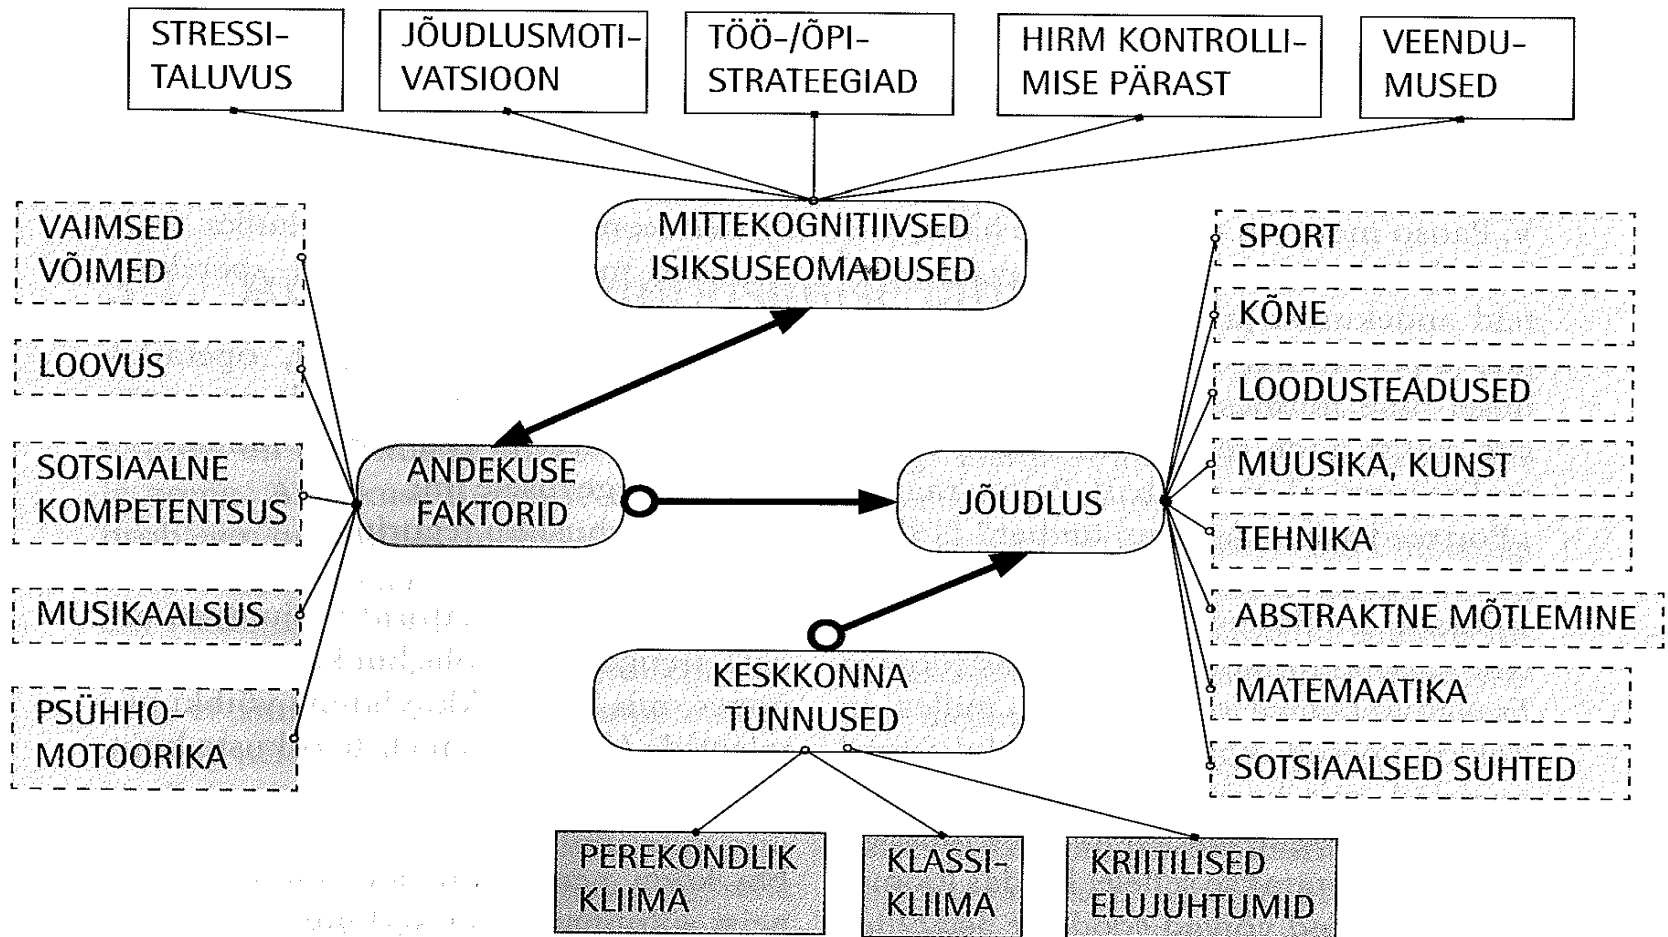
STRESSITALUVUS

JÕUDLUSMOTIVATSIOON

TÖÖ-/ÕPISTRATEEGIAD

HIRM KONTROLLIMISE PÄRAST

VEENDUMUSED

MITTEKOGNITIIVSED ISIKSUSEOMADUSED

VAIMSED VÕIMED

LOOVUS

SOTSIAALNE KOMPETENTSUS

MUSIKAALSUS

PSÜHHOMOTOORIKA

ANDEKUSE FAKTORID

JÕUDLUS

SPORT

KÕNE

LOODUSTEADUSED

MUUSIKA, KUNST

TEHNIKA

ABSTRAKTNE MÕTLEMINE

MATEMAATIKA

SOTSIAALSED SUHTED

KESKKONNA TUNNUSED

PEREKONDLIK KLIIMA

KLASSIKLIIMA

KRIITILISED ELUJUHTUMID